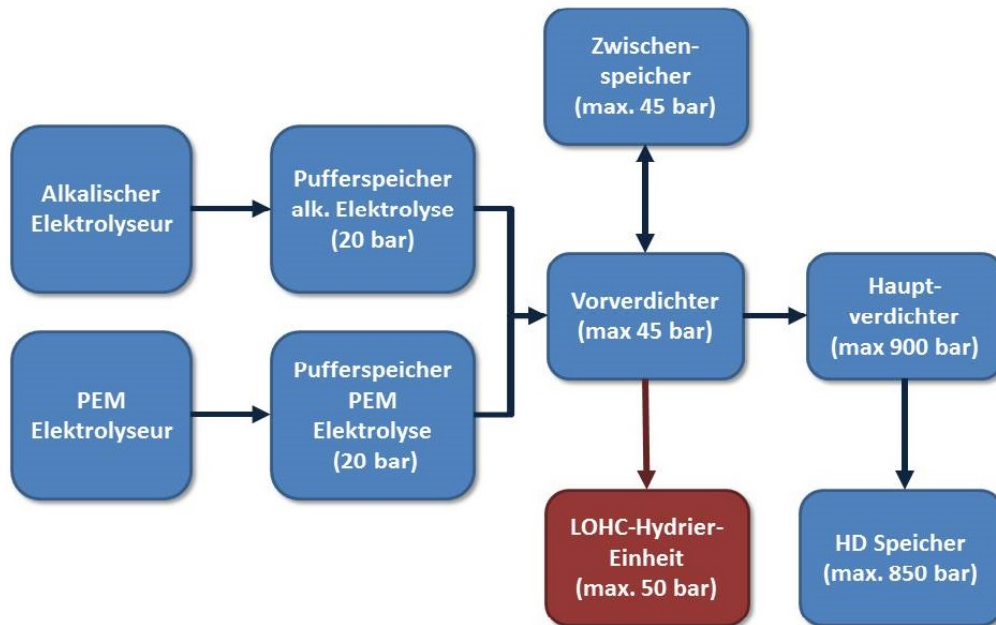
Zwischenspeicher (max. 45 bar)

Alkalischer Elektrolyseur

Pufferspeicher alk. Elektrolyse (20 bar)

Vorverdichter (max 45 bar)

Hauptverdichter (max 900 bar)

PEM Elektrolyseur

Pufferspeicher PEM Elektrolyse (20 bar)

LOHC-Hydrier-Einheit (max. 50 bar)

HD Speicher (max. 850 bar)